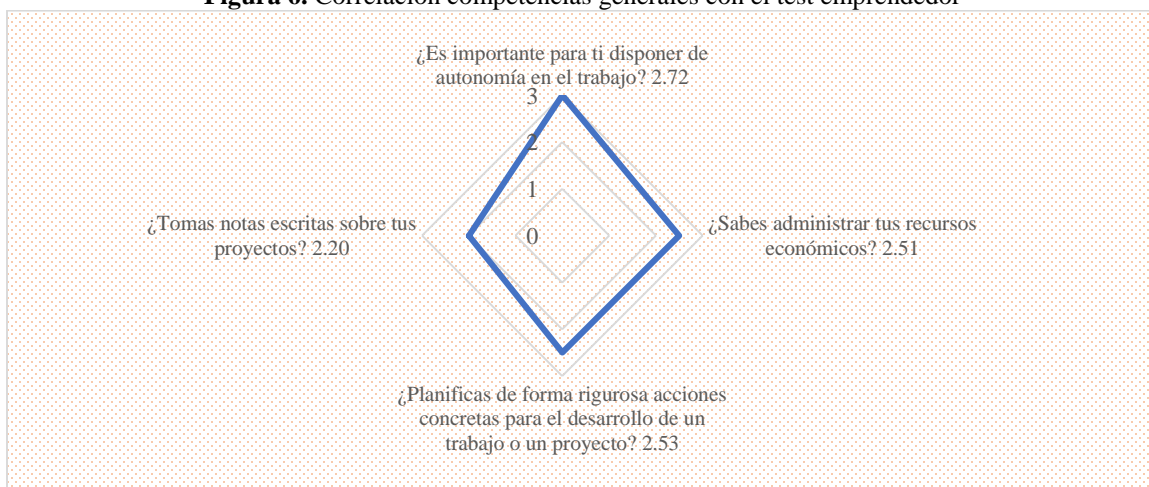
**Figura 6.** Correlación competencias generales con el test emprendedor

¿Es importante para ti disponer de autonomía en el trabajo? 2.72

3

2

1

0

¿Tomas notas escritas sobre tus proyectos? 2.20

¿Sabes administrar tus recursos económicos? 2.51

¿Planificas de forma rigurosa acciones concretas para el desarrollo de un trabajo o un proyecto? 2.53